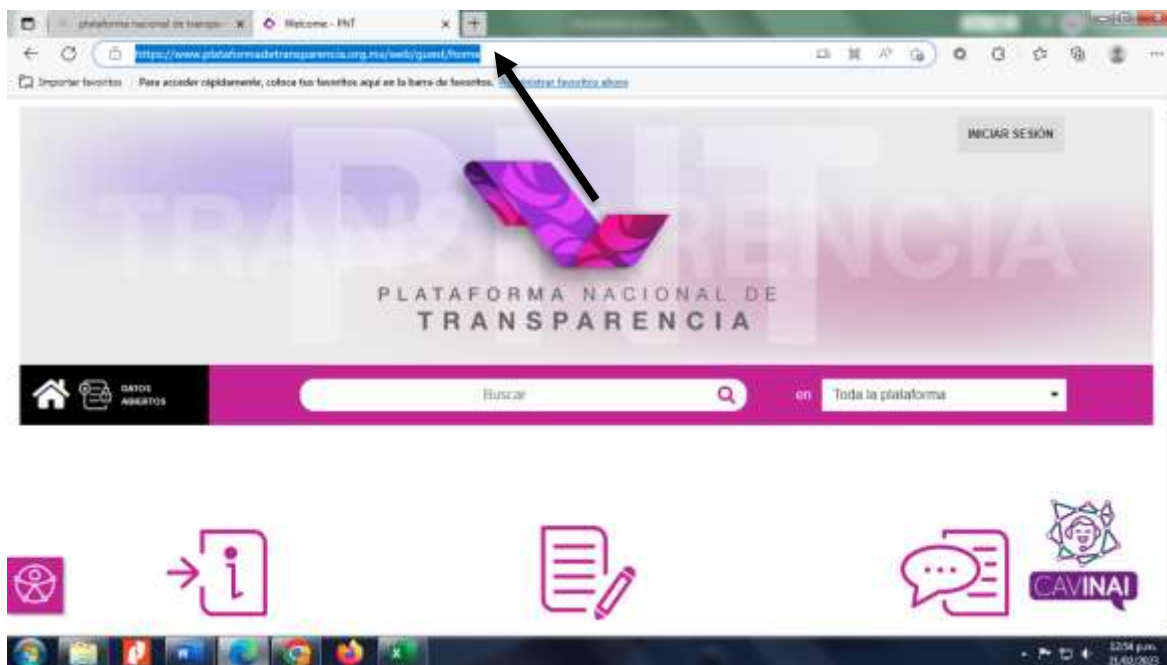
plataforma nacional de transpa... Welcome - PNT

https://www.plataformadetransparencia.org.mx/web/guest/home

Importar favoritos Para acceder rápidamente, coloca tus favoritos aquí en la barra de favoritos. Administrar favoritos ahora

INICIAR SESIÓN

PNT
TRANSPARENCIA

PLATAFORMA NACIONAL DE
TRANSPARENCIA

DATOS ABIERTOS

Buscar

en Toda la plataforma

CAVINAI

12:54 p.m.
21/02/2022